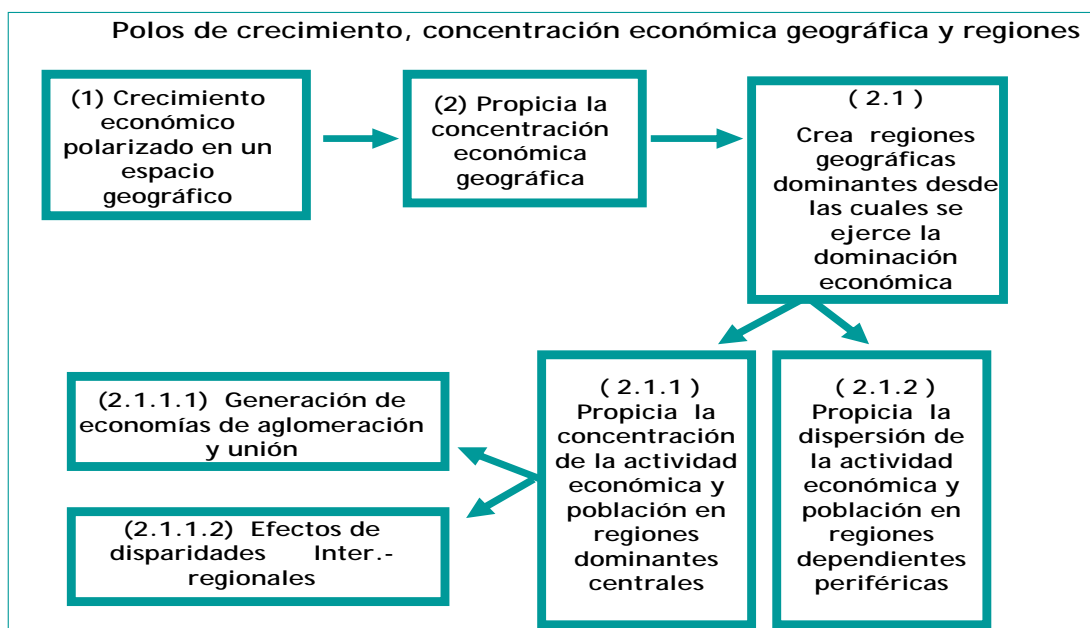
Polos de crecimiento, concentración económica geográfica y regiones

(1) Crecimiento económico polarizado en un espacio geográfico

(2) Propicia la concentración económica geográfica

( 2.1 )
Crea regiones geográficas dominantes desde las cuales se ejerce la dominación económica

(2.1.1.1) Generación de economías de aglomeración y unión

(2.1.1.2) Efectos de disparidades Inter.-regionales

( 2.1.1 )
Propicia la concentración de la actividad económica y población en regiones dominantes centrales

( 2.1.2 )
Propicia la dispersión de la actividad económica y población en regiones dependientes periféricas